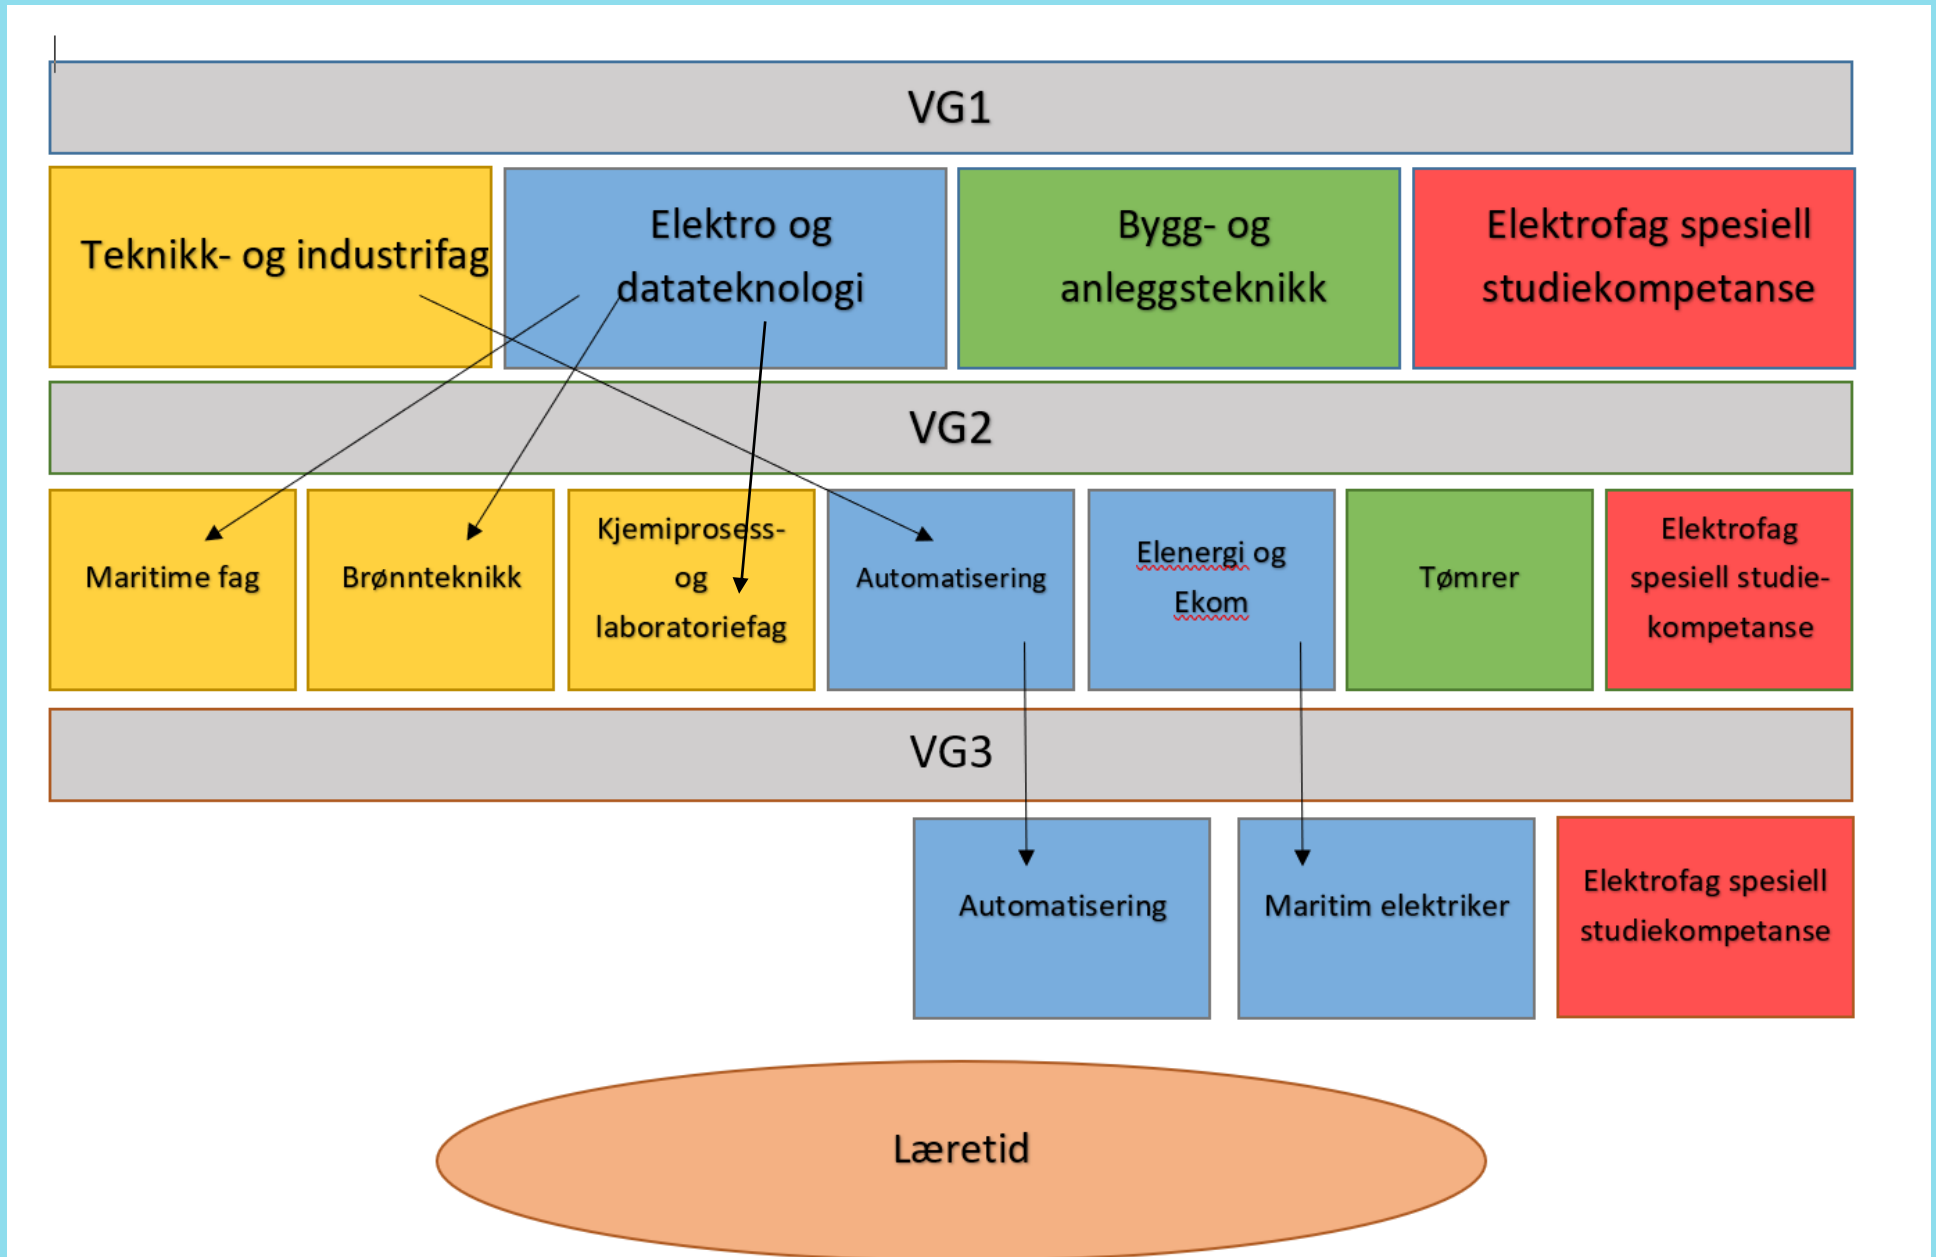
VG1

Teknikk- og industrifag

Elektro og datateknologi

Bygg- og anleggsteknikk

Elektrofag spesiell studiekompetanse

VG2

Maritime fag

Brønnteknikk

Kjemiprosess- og laboratoriefag

Automatisering

Elenergi og Ekom

Tømrer

Elektrofag spesiell studie-kompetanse

VG3

Automatisering

Maritim elektriker

Elektrofag spesiell studiekompetanse

Læretid